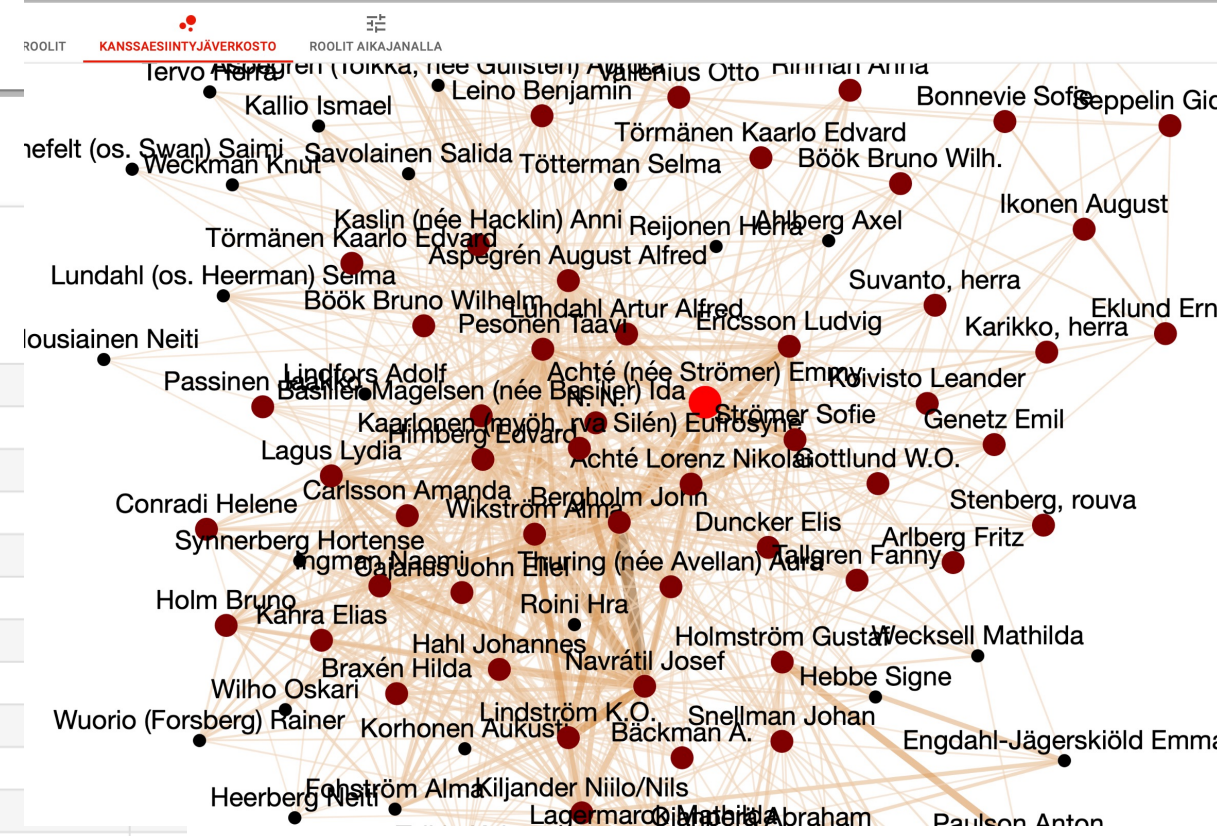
ROOLIT KANSSAESIINTYJÄVERKOSTO ROOLIT AIKAJANALLA

Tervo Herra
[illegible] (Tolkka, née Gullsten) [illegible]
Vallenius Otto
Rinman Anna
Leino Benjamin
Bonnevie Sofie
Seppelin Gid
Kallio Ismael
Törmänen Kaarlo Edvard
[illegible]nefelt (os. Swan) Saimi
Savolainen Salida
Weckman Knut
Tötterman Selma
Böök Bruno Wilh.
Kaslin (née Hacklin) Anni
Reijonen Herra
Ahlberg Axel
Ikonen August
Törmänen Kaarlo Edvard
Aspegrén August Alfred
Lundahl (os. Heerman) Selma
Suvanto, herra
Böök Bruno Wilhelm
Lundahl Artur Alfred
Eklund Ern
Pesonen Taavi
Ericsson Ludvig
Karikko, herra
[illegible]ousiainen Neiti
Lindfors Adolf
Achté (née Strömer) Emmy
Passinen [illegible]
Basilier-Magelsen (née Basilier) Ida
N. N.
Koivisto Leander
Kaarlonen (myöh. rva Silén) Eufrosyne
Strömer Sofie
Himberg Edvard
Genetz Emil
Lagus Lydia
Achté Lorenz Nikolai
Gottlund W.O.
Carlsson Amanda
Bergholm John
Conradi Helene
Stenberg, rouva
Wikström Alma
Duncker Elis
Synnerberg Hortense
Arlberg Fritz
Ingman Naemi
Thuring (née Avellan) Aura
Tallgren Fanny
Cajanus John Eliel
Holm Bruno
Roini Hra
Kahra Elias
Holmström Gustaf
Wecksell Mathilda
Hahl Johannes
Navrátil Josef
Braxén Hilda
Hebbe Signe
Wilho Oskari
Lindström K.O.
Snellman Johan
Wuorio (Forsberg) Rainer
Korhonen Aukusti
Bäckman A.
Engdahl-Jägerskiöld Emma
Fohström Alma
Kiljander Niilo/Nils
Heerberg Neiti
Lagermarck Mathilda
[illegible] Abraham
Paulson Anton